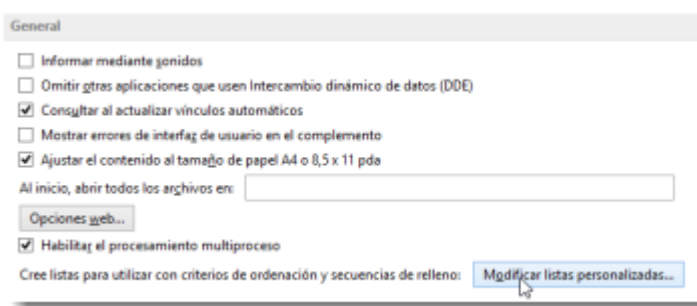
General

Informar mediante sonidos

Omitir otras aplicaciones que usen Intercambio dinámico de datos (DDE)

Consultar al actualizar vínculos automáticos

Mostrar errores de interfaz de usuario en el complemento

Ajustar el contenido al tamaño de papel A4 o 8,5 x 11 pda

Al inicio, abrir todos los archivos en:

Opciones web...

Habilitar el procesamiento multiproceso

Cree listas para utilizar con criterios de ordenación y secuencias de relleno: Modificar listas personalizadas...